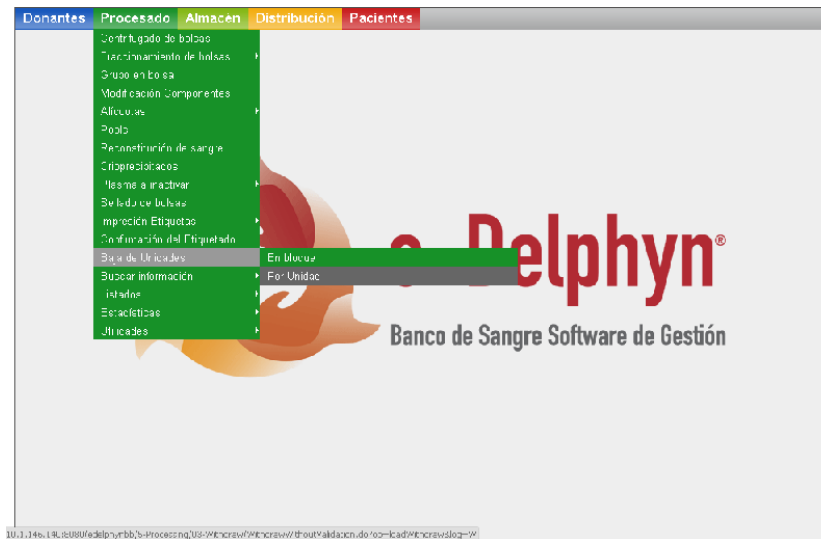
Donantes Procesado Almacen Distribución Pacientes

Centrifugado de bolsas
Fraccionamiento de bolsas
Grupo en bolsa
Modificación Componentes
Alícuotas
Poolo
Reconstitución de sangre
Crioprecipitados
Plasma a inactivar
Sellado de bolsas
Impresión Etiquetas
Confirmación del Etiquetado
Baja de Unidades
Buscar información
Listados
Estadísticas
Utilidades

En bloque
Por Unidad

e-Delphyn®
Banco de Sangre Software de Gestión

10.1.146.140:8080/edelphynbb/s-Processing/US-Withdraw/WithdrawWithoutValidation.do?op=load/WithdrawBlog=W